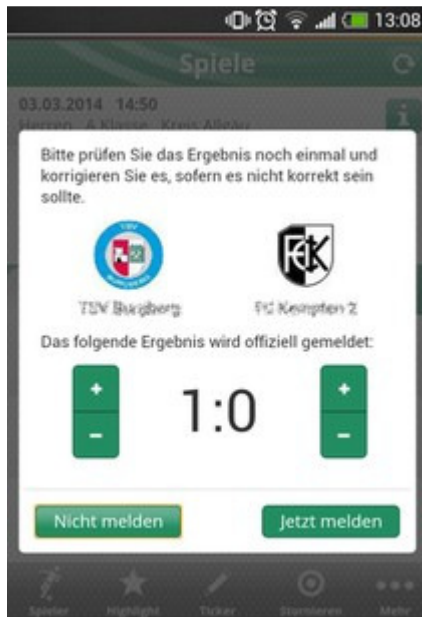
13:08

Spiele

03.03.2014 14:50
Herren - A Klasse - Kreis Allgäu

Bitte prüfen Sie das Ergebnis noch einmal und korrigieren Sie es, sofern es nicht korrekt sein sollte.

TSV Burgberg

FC Kempten 2

Das folgende Ergebnis wird offiziell gemeldet:

+
-
1:0
+
-

Nicht melden

Jetzt melden

Spieler
Highlight
Ticker
Stornieren
Mehr